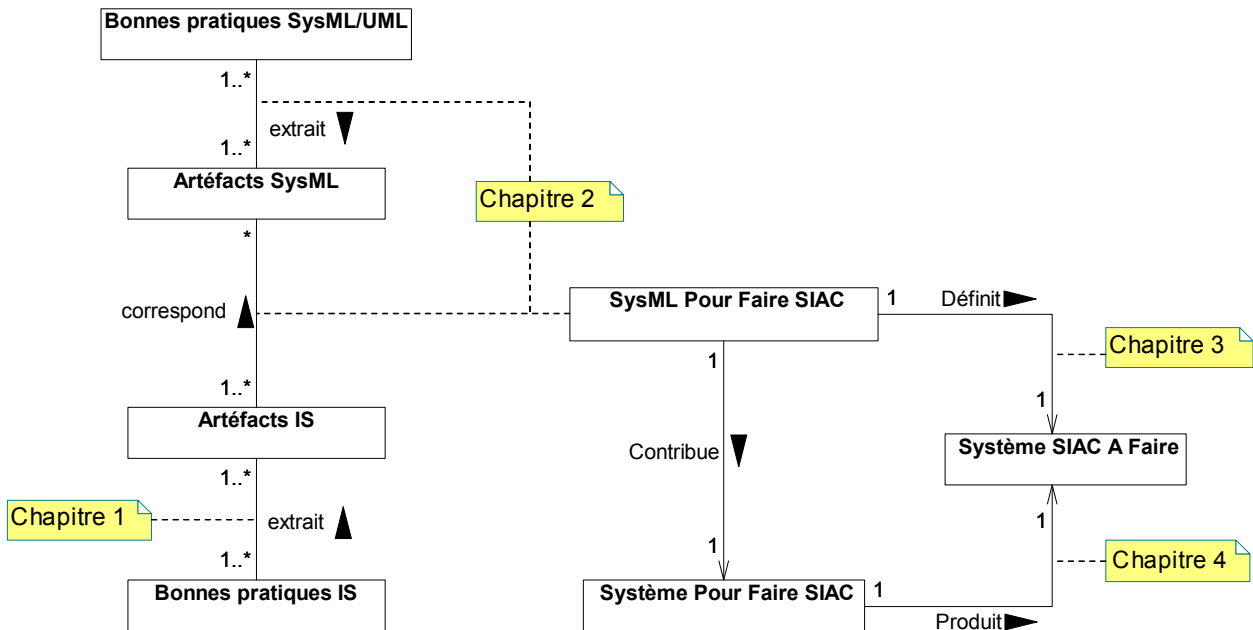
Bonnes pratiques SysML/UML

1..*

extrait

1..*

Artéfacts SysML

Chapitre 2

*

correspond

SysML Pour Faire SIAC

1

Définit

Chapitre 3

1

1..*

Artéfacts IS

1

Contribue

Système SIAC A Faire

1..*

Chapitre 1

extrait

1

1..*

1

Chapitre 4

Bonnes pratiques IS

Système Pour Faire SIAC

1

Produit